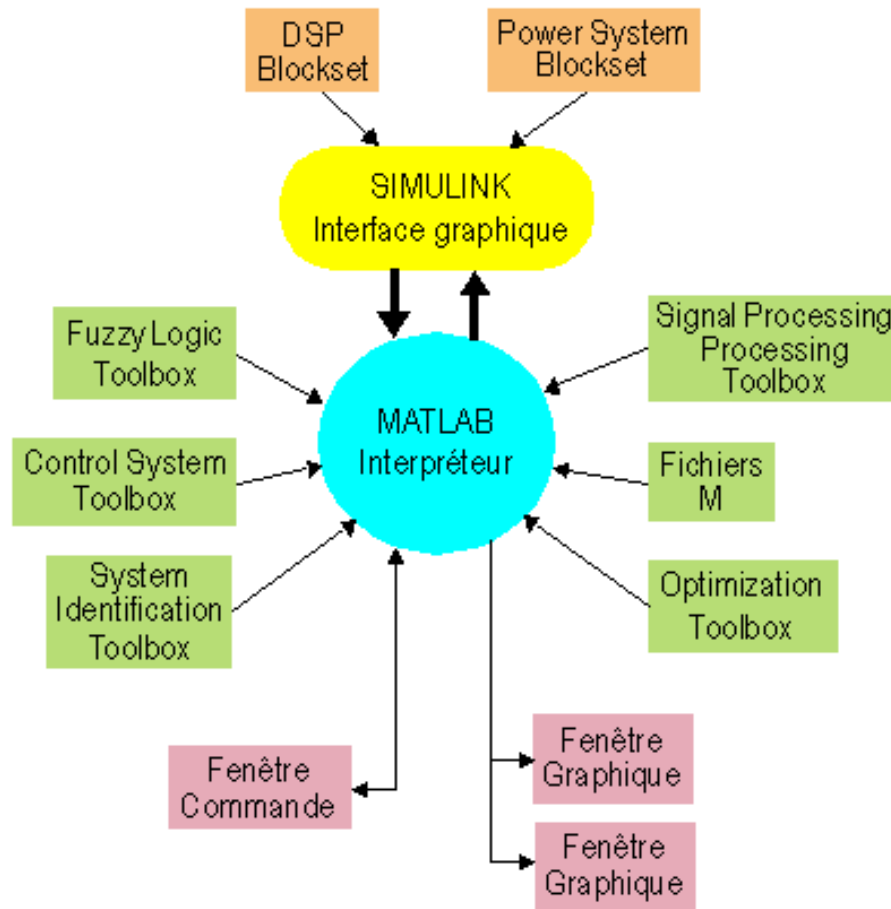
DSP Blockset

Power System Blockset

SIMULINK
Interface graphique

Fuzzy Logic Toolbox

Signal Processing Processing Toolbox

MATLAB
Interpréteur

Control System Toolbox

Fichiers M

System Identification Toolbox

Optimization Toolbox

Fenêtre Commande

Fenêtre Graphique

Fenêtre Graphique